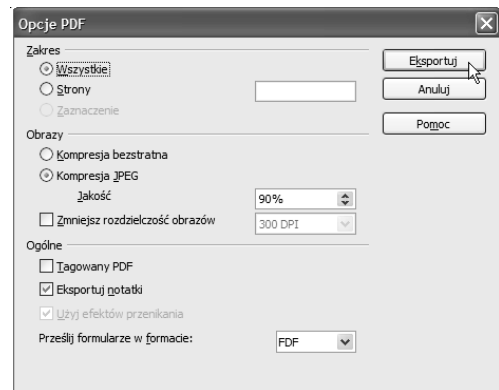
Opcje PDF

Zakres

Wszystkie

Strony

Zaznaczenie

Obrazy

Kompresja bezstratna

Kompresja JPEG

Jakość

90%

Zmniejsz rozdzielczość obrazów

300 DPI

Ogólne

Tagowany PDF

Eksportuj notatki

Użyj efektów przenikania

Prześlij formularze w formacie:

FDF

Eksportuj

Anuluj

Pomoc